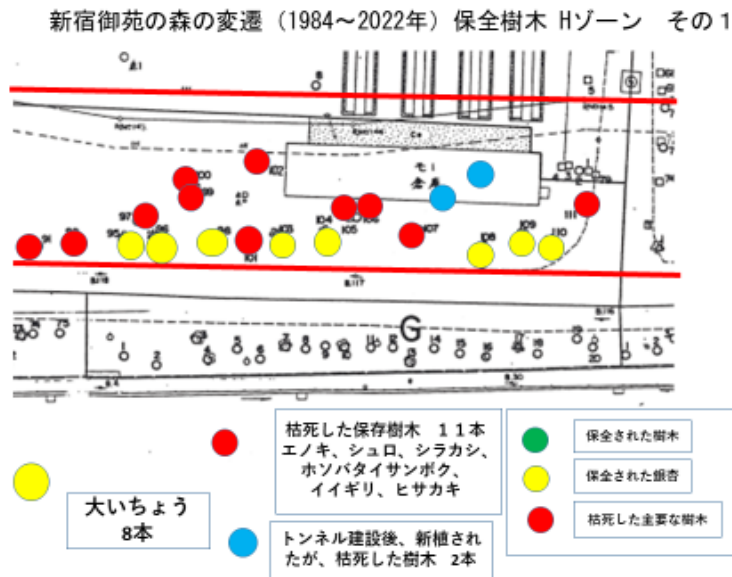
新宿御苑の森の変遷（1984～2022年）保全樹木 Hゾーン　その１

97

95

96

98

101

103

104

105

106

107

108

109

110

111

91

92

102

G

枯死した保存樹木　１１本
エノキ、シュロ、シラカシ、ホソバタイサンボク、イイギリ、ヒサカキ

大いちょう
8本

トンネル建設後、新植されたが、枯死した樹木　2本

保全された樹木

保全された銀杏

枯死した主要な樹木